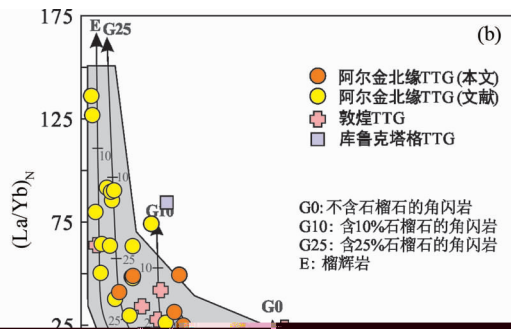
175
125
75
25
$(La/Yb)_N$
E
G25
G10
G0
10
25
10
25
(b)
阿尔金北缘TTG (本文)
阿尔金北缘TTG (文献)
敦煌TTG
库鲁克塔格TTG
G0: 不含石榴石的角闪岩
G10: 含10%石榴石的角闪岩
G25: 含25%石榴石的角闪岩
E: 榴辉岩